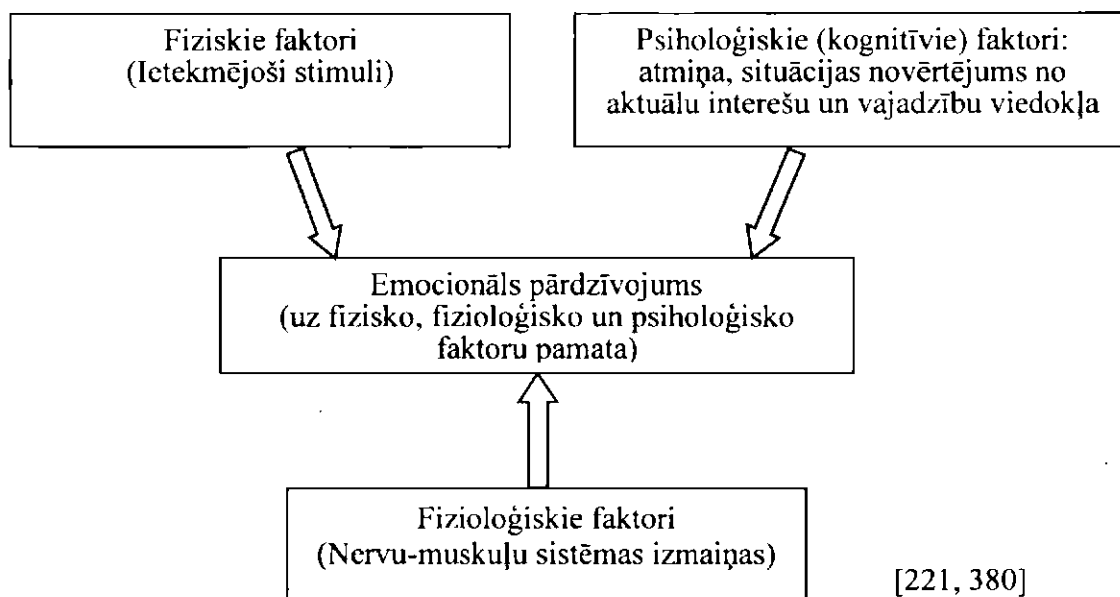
Fiziskie faktori
(Ietekmējoši stimuli)

Psiholoģiskie (kognitīvie) faktori: atmiņa, situācijas novērtējums no aktuālu interešu un vajadzību viedokļa

Emocionāls pārdzīvojums
(uz fizisko, fizioloģisko un psiholoģisko faktoru pamata)

Fizioloģiskie faktori
(Nervu-muskuļu sistēmas izmaiņas)

[221, 380]